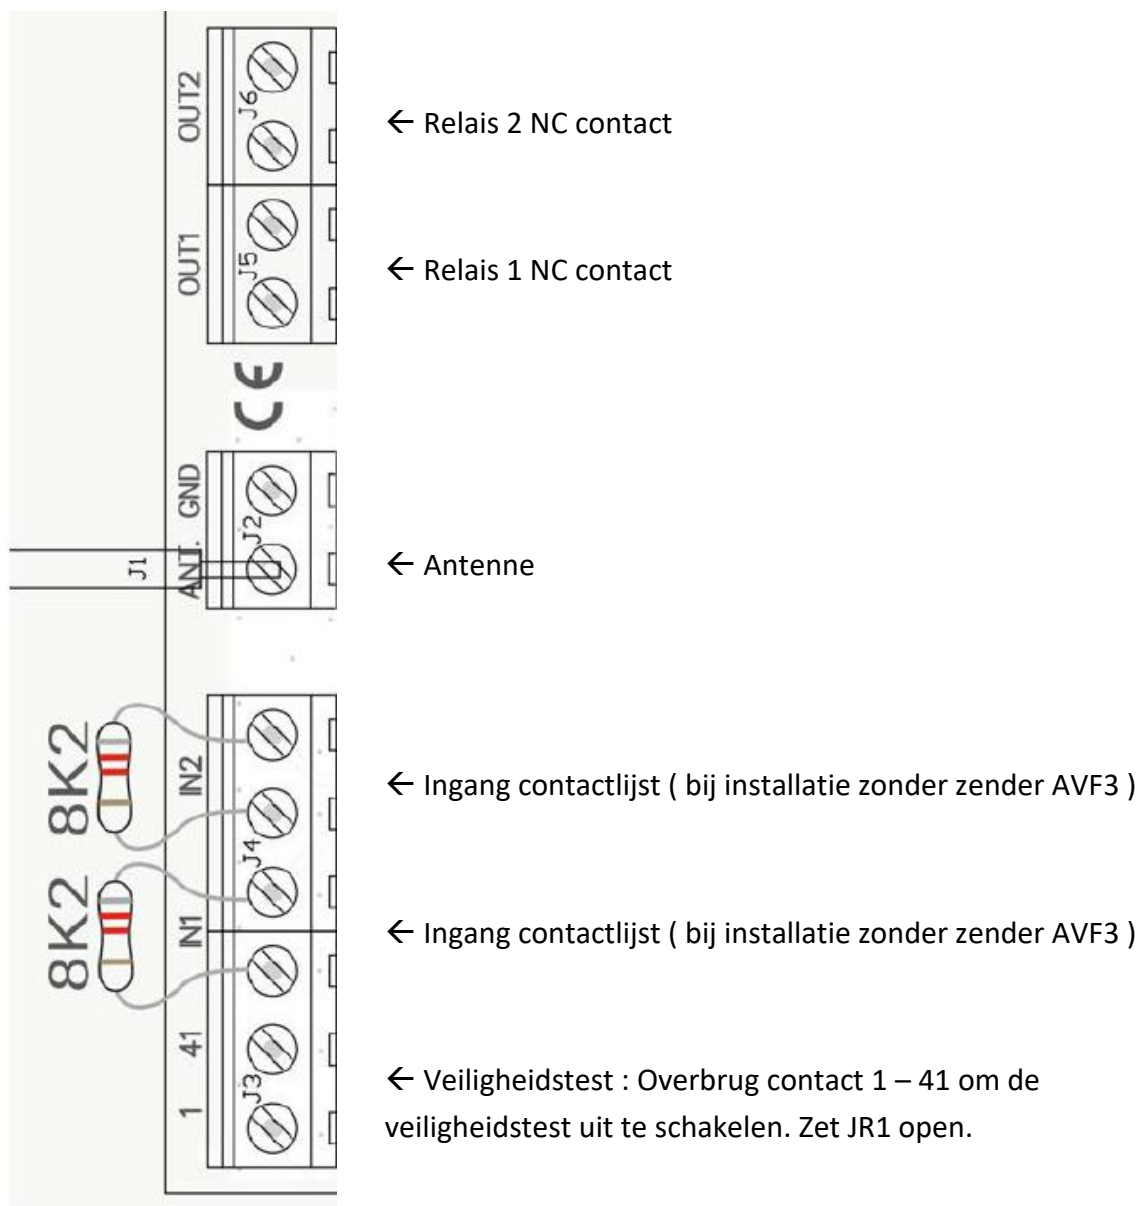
OUT2
J6
← Relais 2 NC contact

OUT1
J5
← Relais 1 NC contact

CE

GND
J2
ANT.
J1
← Antenne

8K2
8K2
IN2
J4
← Ingang contactlijst ( bij installatie zonder zender AVF3 )

IN1
← Ingang contactlijst ( bij installatie zonder zender AVF3 )

41
J3
1
← Veiligheidstest : Overbrug contact 1 – 41 om de veiligheidstest uit te schakelen. Zet JR1 open.